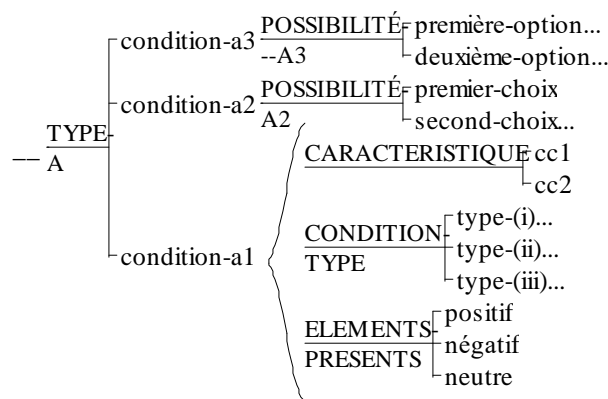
— $\frac{\text{TYPE}}{\text{A}}$

condition-a3 $\frac{\text{POSSIBILITÉ}}{\text{--A3}}$ première-option... deuxième-option...

condition-a2 $\frac{\text{POSSIBILITÉ}}{\text{A2}}$ premier-choix second-choix...

condition-a1

CARACTERISTIQUE cc1 cc2

$\frac{\text{CONDITION}}{\text{TYPE}}$ type-(i)... type-(ii)... type-(iii)...

$\frac{\text{ELEMENTS}}{\text{PRESENTS}}$ positif négatif neutre